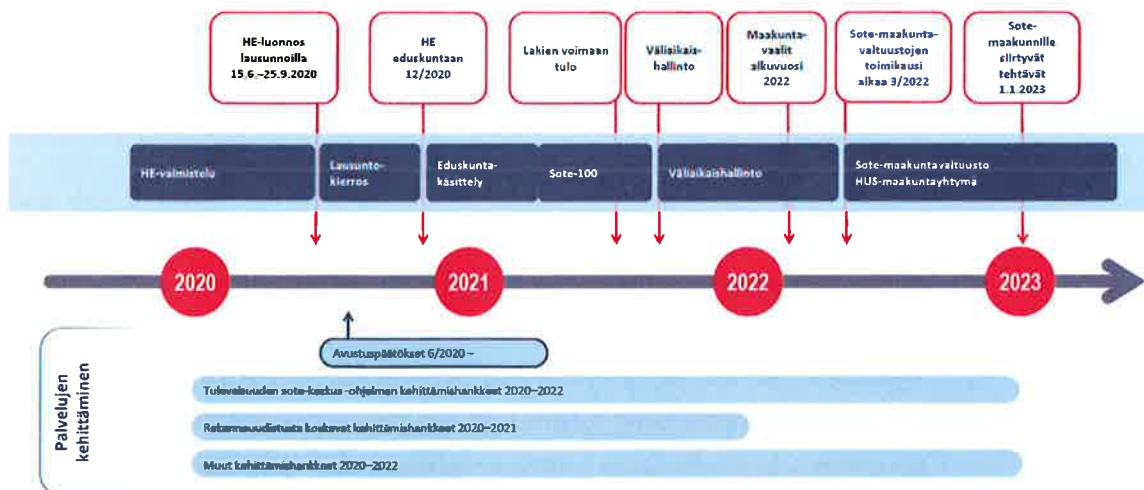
HE-luonnos lausunnoilla 15.6.–25.9.2020

HE eduskuntaan 12/2020

Lakien voimaan tulo

Väliaikaishallinto

Maakuntavaalit alkuvuosi 2022

Sote-maakuntavaltuustojen toimikausi alkaa 3/2022

Sote-maakunnille siirtyvät tehtävät 1.1.2023

HE-valmistelu

Lausuntokierros

Eduskuntakäsittely

Sote-100

Väliaikaishallinto

Sote-maakuntavaltuusto
HUS-maakuntayhtymä

2020

2021

2022

2023

Avustuspäätökset 6/2020–

Palvelujen kehittäminen

Tulevaisuuden sote-keskus -ohjelman kehittämishankkeet 2020–2022

Rakenneuudistusta koskevat kehittämishankkeet 2020–2021

Muut kehittämishankkeet 2020–2022